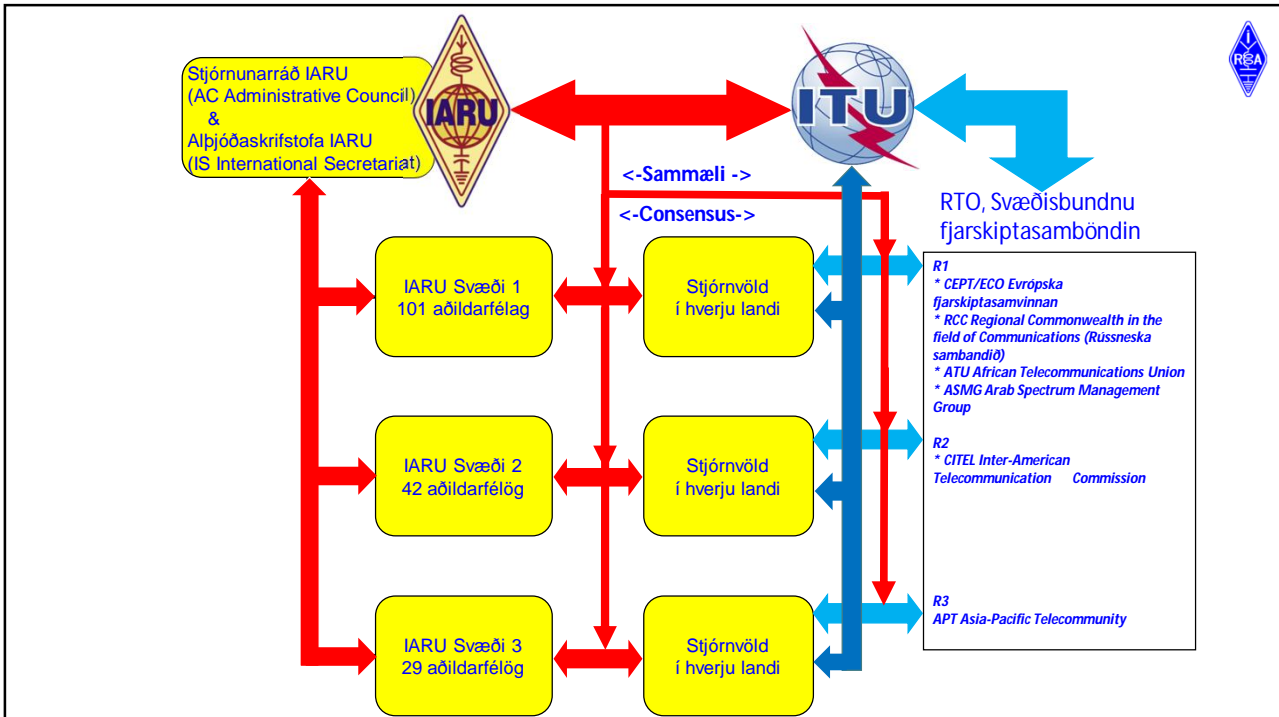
Stjórnunarráð IARU
(AC Administrative Council)
&
Alþjóðaskrifstofa IARU
(IS International Secretariat)

IARU

ITU

IRA

<-Sammæli ->

<-Consensus->

RTO, Svæðisbundnu fjarskiptasamböndin

IARU Svæði 1
101 aðildarfélag

Stjórnvöld
í hverju landi

IARU Svæði 2
42 aðildarfélög

Stjórnvöld
í hverju landi

IARU Svæði 3
29 aðildarfélög

Stjórnvöld
í hverju landi

R1
* CEPT/ECO Evrópska fjarskiptasamvinnan
* RCC Regional Commonwealth in the field of Communications (Rússneska sambandið)
* ATU African Telecommunications Union
* ASMG Arab Spectrum Management Group

R2
* CITEL Inter-American Telecommunication Commission

R3
APT Asia-Pacific Telecommunity